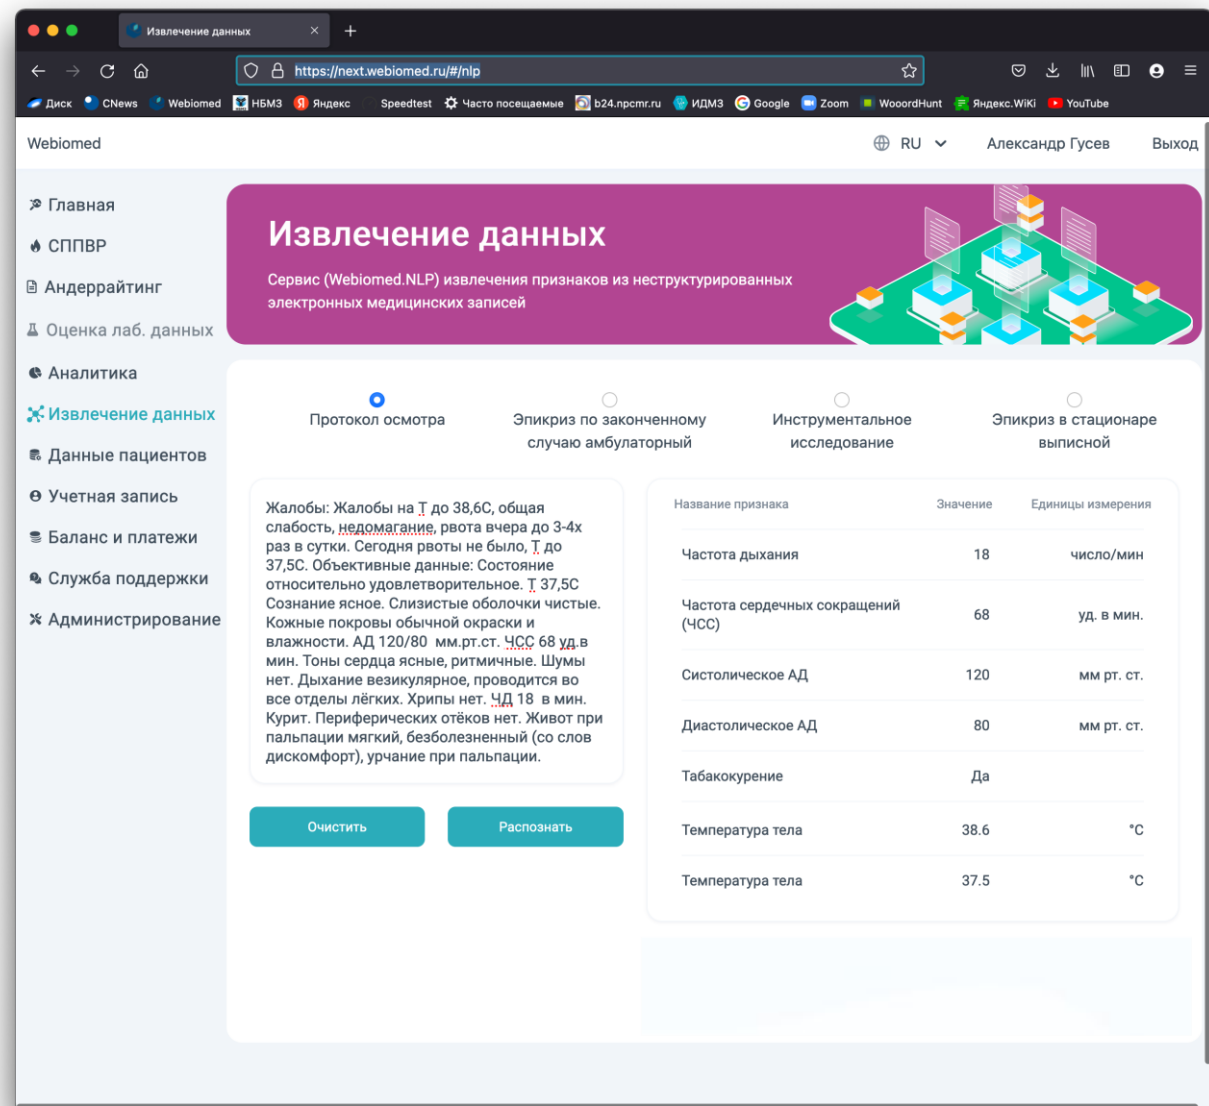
Извлечение данных

https://next.webiomed.ru/#/nlp

Диск CNews Webiomed НБМЗ Яндекс Speedtest Часто посещаемые b24.npcmr.ru ИДМЗ Google Zoom WooordHunt Яндекс.WiKi YouTube

Webiomed

RU

Александр Гусев

Выход

Главная

СППВР

Андеррайтинг

Оценка лаб. данных

Аналитика

Извлечение данных

Данные пациентов

Учетная запись

Баланс и платежи

Служба поддержки

Администрирование

Извлечение данных

Сервис (Webiomed.NLP) извлечения признаков из неструктурированных электронных медицинских записей

Протокол осмотра

Эпикриз по законченному случаю амбулаторный

Инструментальное исследование

Эпикриз в стационаре выписной

Жалобы: Жалобы на Т до 38,6С, общая слабость, недомагание, рвота вчера до 3-4х раз в сутки. Сегодня рвоты не было, Т до 37,5С. Объективные данные: Состояние относительно удовлетворительное. Т 37,5С Сознание ясное. Слизистые оболочки чистые. Кожные покровы обычной окраски и влажности. АД 120/80 мм.рт.ст. ЧСС 68 уд.в мин. Тоны сердца ясные, ритмичные. Шумы нет. Дыхание везикулярное, проводится во все отделы лёгких. Хрипы нет. ЧД 18 в мин. Курит. Периферических отёков нет. Живот при пальпации мягкий, безболезненный (со слов дискомфорт), урчание при пальпации.

Очистить

Распознать

| Название признака | Значение | Единицы измерения |
|---|---|---|
| Частота дыхания | 18 | число/мин |
| Частота сердечных сокращений (ЧСС) | 68 | уд. в мин. |
| Систолическое АД | 120 | мм рт. ст. |
| Диастолическое АД | 80 | мм рт. ст. |
| Табакокурение | Да | |
| Температура тела | 38.6 | °C |
| Температура тела | 37.5 | °C |